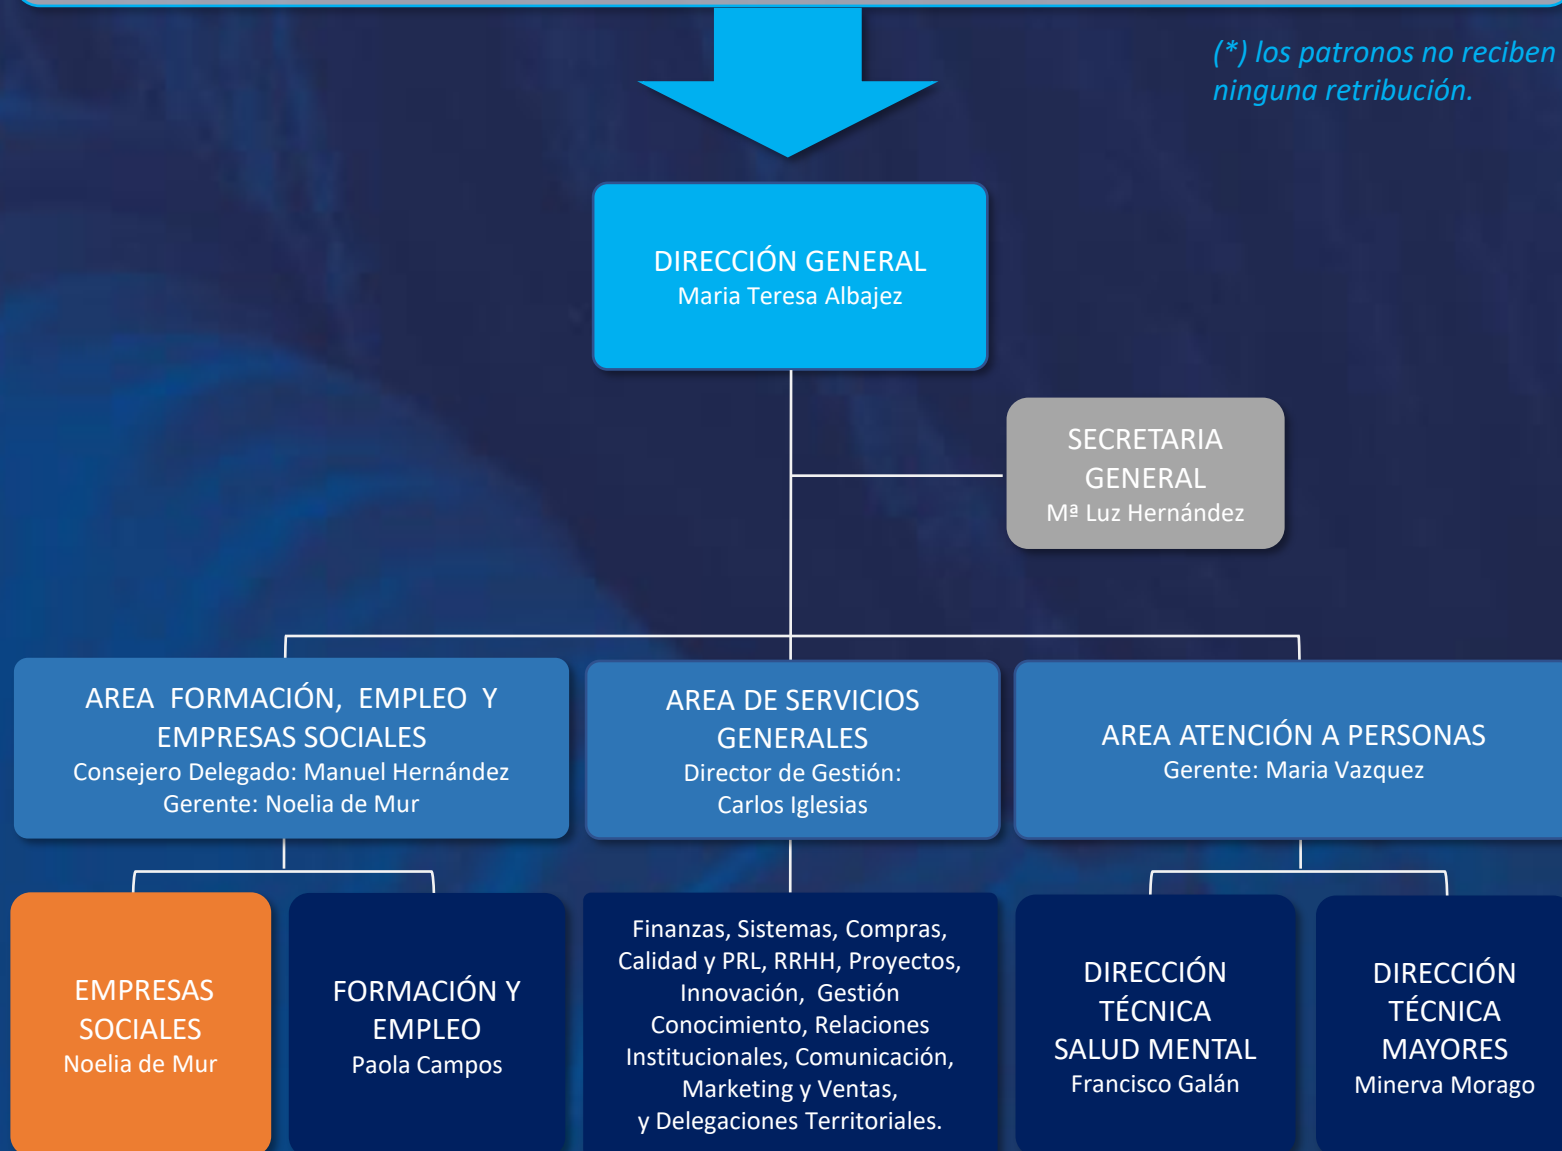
(*) los patronos no reciben ninguna retribución.

DIRECCIÓN GENERAL
Maria Teresa Albajez

SECRETARIA GENERAL
Mª Luz Hernández

AREA FORMACIÓN, EMPLEO Y EMPRESAS SOCIALES
Consejero Delegado: Manuel Hernández
Gerente: Noelia de Mur

AREA DE SERVICIOS GENERALES
Director de Gestión:
Carlos Iglesias

AREA ATENCIÓN A PERSONAS
Gerente: Maria Vazquez

EMPRESAS SOCIALES
Noelia de Mur

FORMACIÓN Y EMPLEO
Paola Campos

Finanzas, Sistemas, Compras, Calidad y PRL, RRHH, Proyectos, Innovación, Gestión Conocimiento, Relaciones Institucionales, Comunicación, Marketing y Ventas, y Delegaciones Territoriales.

DIRECCIÓN TÉCNICA SALUD MENTAL
Francisco Galán

DIRECCIÓN TÉCNICA MAYORES
Minerva Morago